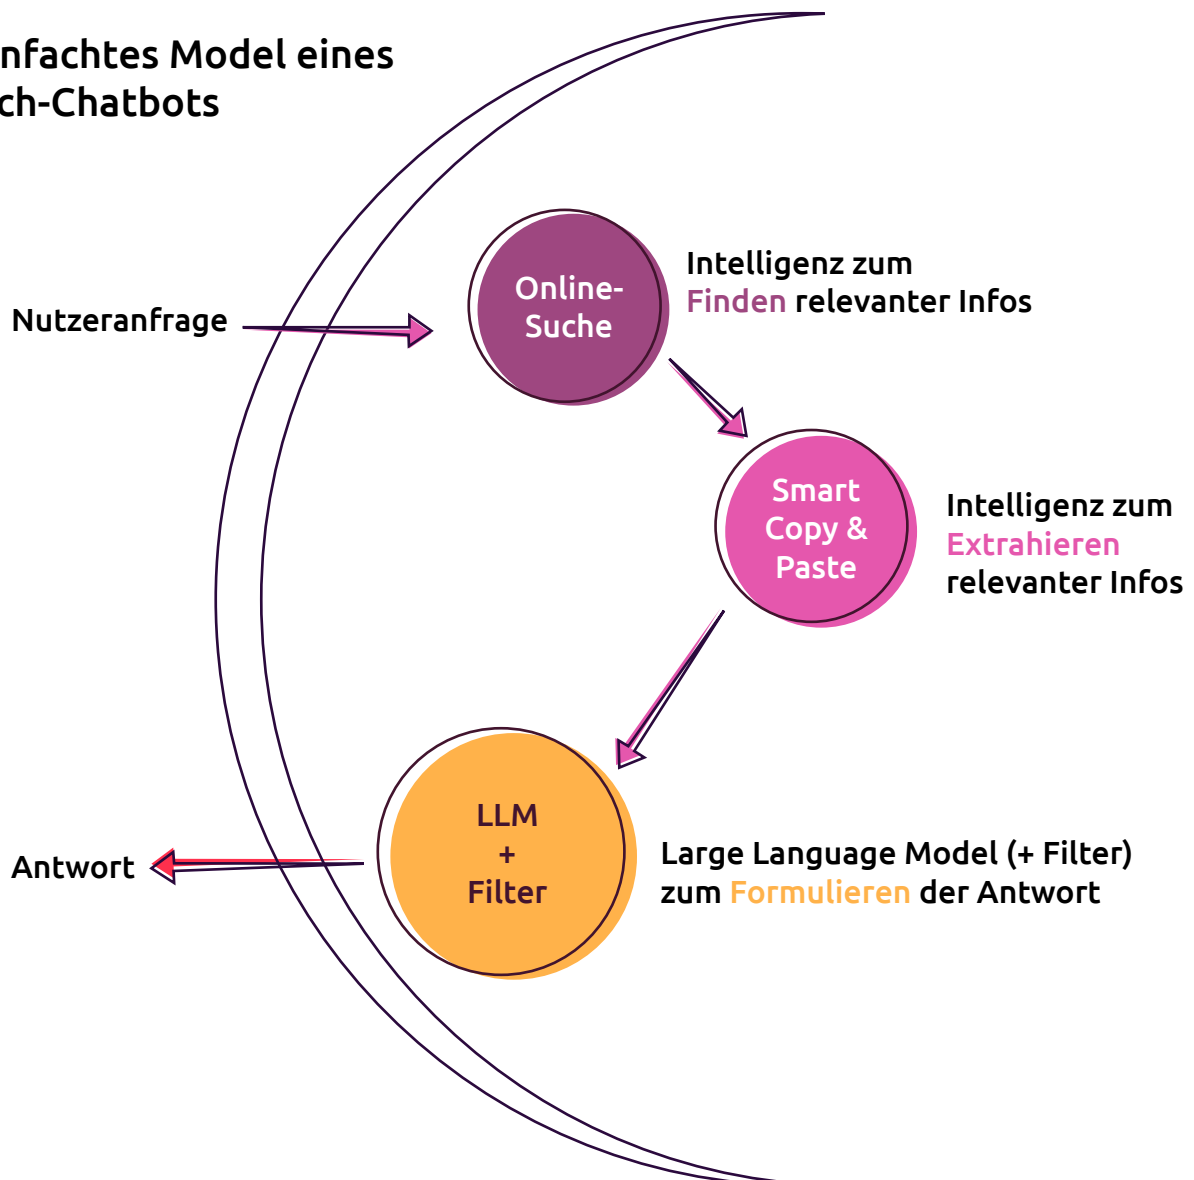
nfachtes Model eines
ch-Chatbots

Nutzeranfrage

Online-Suche

Intelligenz zum Finden relevanter Infos

Smart Copy & Paste

Intelligenz zum Extrahieren relevanter Infos

LLM + Filter

Antwort

Large Language Model (+ Filter) zum Formulieren der Antwort